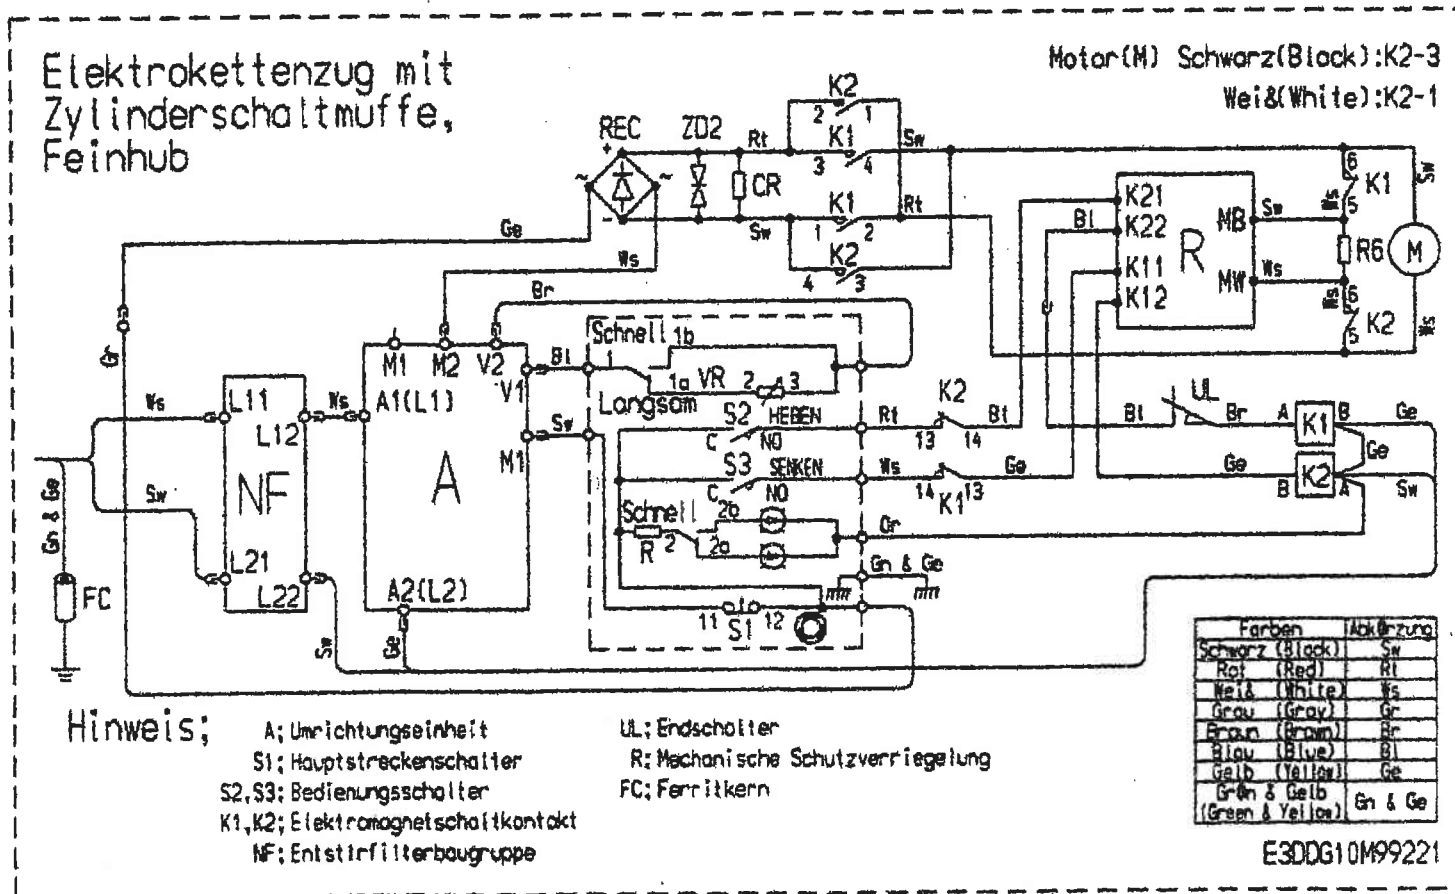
Elektrokettenzug mit Zylinderschaltmuffe, Feinhub

Motor(M) Schwarz(Black):K2-3
Wei&(White):K2-1

REC
ZD2
Rt
K2
2 1
K1
3 4
Sw
CR
K1
1 2
Rt
Sw
K2
4 3
Ge
Ws
Br
K21
K22
K11
K12
R
MB
MW
Sw
Ws
Bl
6
K1
5
R6
M
6
K2
5
M1
M2
V2
V1
Bl
Sw
M1
A1(L1)
A
A2(L2)
L11
L12
NF
L21
L22
Ws
Ws
Sw
Ge
Gn
FC
Schnell 1b
1
1a VR 2 3
Langsam
S2 HEBEN
C NO
S3 SENKEN
C NO
Schnell 2b
R 2 2a
Rt
Bl
K2
13 14
Ws
Ge
14 K1 13
Gr
Gn & Ge
11 S1 12
UL
Bl
Br
A
K1
B
Ge
Ge
Ge
B
K2
A
Sw
Sw
Sw

| Farben | Abkürzung |
|---|---|
| Schwarz (Black) | Sw |
| Rot (Red) | Rt |
| Weiß (White) | Ws |
| Grau (Gray) | Gr |
| Braun (Brown) | Br |
| Blau (Blue) | Bl |
| Gelb (Yellow) | Ge |
| Grün & Gelb (Green & Yellow) | Gn & Ge |

Hinweis;
A; Umrichtungseinheit
S1; Hauptstreckenschalter
S2,S3; Bedienungsschalter
K1,K2; Elektromagnetschaltkontakt
NF; Entstirfilterbaugruppe
UL; Endschalter
R; Mechanische Schutzverriegelung
FC; Ferritkern

E3DDG10M99221